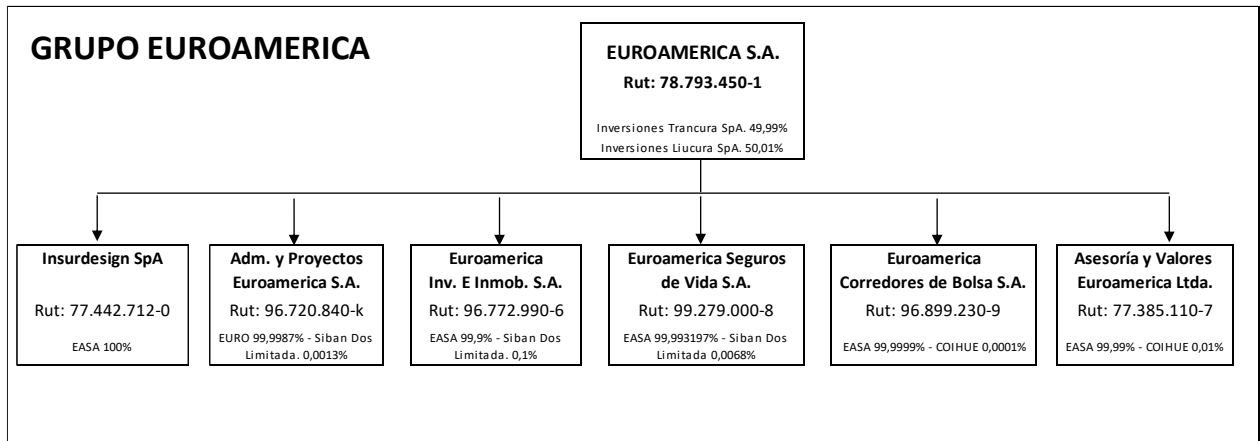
GRUPO EUROAMERICA

EUROAMERICA S.A.
Rut: 78.793.450-1

Inversiones Trancura SpA. 49,99%
Inversiones Liucura SpA. 50,01%

Insurdesign SpA
Rut: 77.442.712-0
EASA 100%

Adm. y Proyectos Euroamerica S.A.
Rut: 96.720.840-k
EURO 99,9987% - Siban Dos Limitada. 0,0013%

Euroamerica Inv. E Inmob. S.A.
Rut: 96.772.990-6
EASA 99,9% - Siban Dos Limitada. 0,1%

Euroamerica Seguros de Vida S.A.
Rut: 99.279.000-8
EASA 99,993197% - Siban Dos Limitada 0,0068%

Euroamerica Corredores de Bolsa S.A.
Rut: 96.899.230-9
EASA 99,9999% - COIHUE 0,0001%

Asesoría y Valores Euroamerica Ltda.
Rut: 77.385.110-7
EASA 99,99% - COIHUE 0,01%